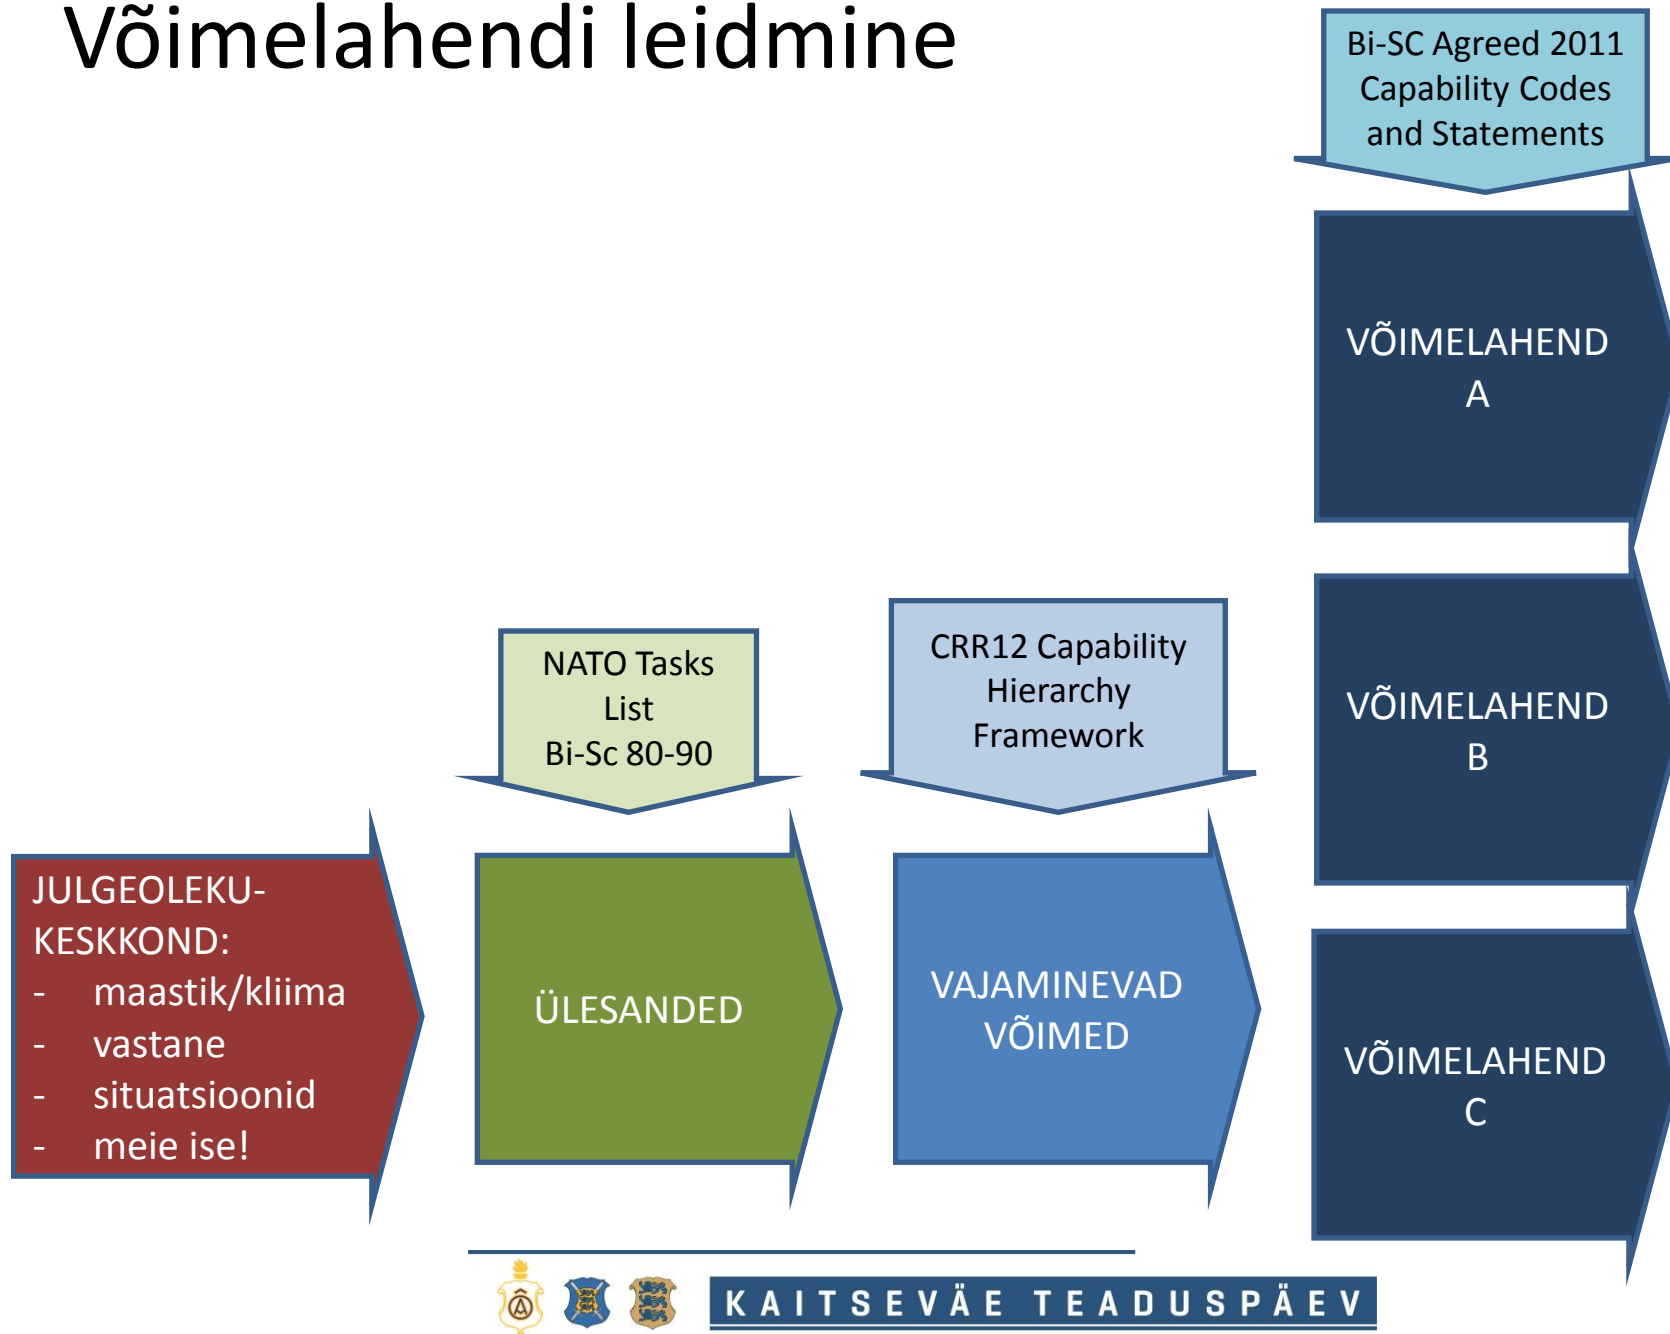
Võimelahendi leidmine

Bi-SC Agreed 2011 Capability Codes and Statements

VÕIMELAHEND A

VÕIMELAHEND B

VÕIMELAHEND C

NATO Tasks List Bi-Sc 80-90

CRR12 Capability Hierarchy Framework

JULGEOLEKU-KESKKOND:
- maastik/kliima
- vastane
- situatsioonid
- meie ise!

ÜLESANDED

VAJAMINEVAD VÕIMED

KAITSEVÄE TEADUSPÄEV